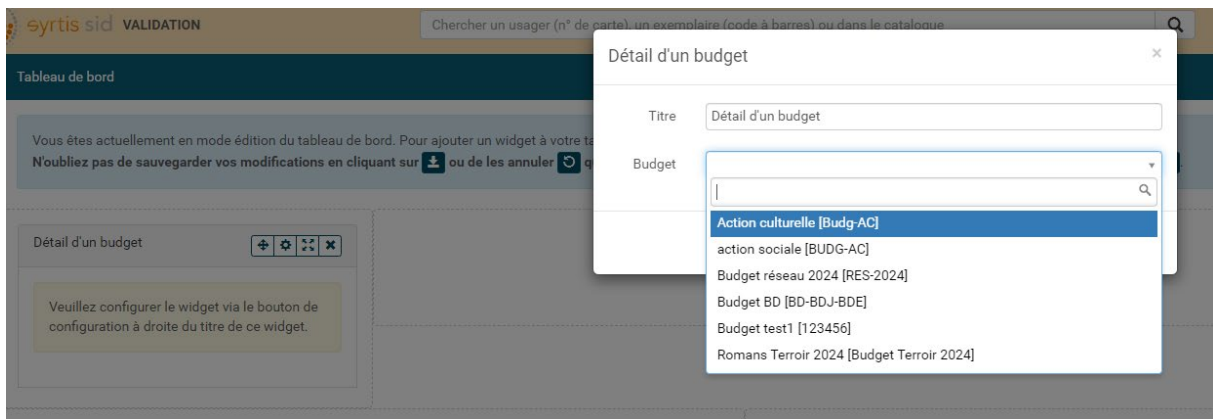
syrtis sid VALIDATION

Chercher un usager (n° de carte), un exemplaire (code à barres) ou dans le catalogue

Tableau de bord

Vous êtes actuellement en mode édition du tableau de bord. Pour ajouter un widget à votre ta
N'oubliez pas de sauvegarder vos modifications en cliquant sur ou de les annuler q

Détail d'un budget

Veuillez configurer le widget via le bouton de configuration à droite du titre de ce widget.

Détail d'un budget

×

Titre

Détail d'un budget

Budget

Action culturelle [Budg-AC]
action sociale [BUDG-AC]
Budget réseau 2024 [RES-2024]
Budget BD [BD-BDJ-BDE]
Budget test1 [123456]
Romans Terroir 2024 [Budget Terroir 2024]